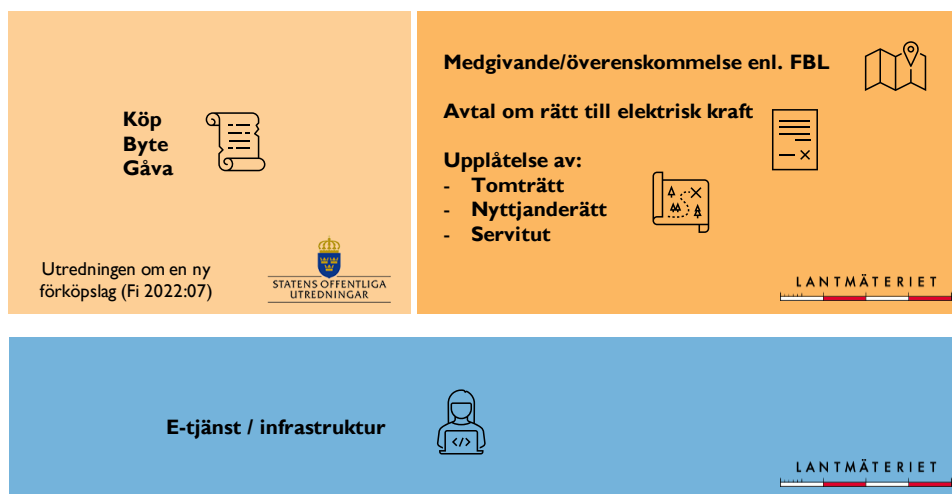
Köp
Byte
Gåva

Utredningen om en ny förköpslag (Fi 2022:07)

STATENS OFFENTLIGA UTREDNINGAR

Medgivande/överenskommelse enl. FBL

Avtal om rätt till elektrisk kraft

Upplåtelse av:
- Tomträtt
- Nyttjanderätt
- Servitut

LANTMÄTERIET

E-tjänst / infrastruktur

LANTMÄTERIET